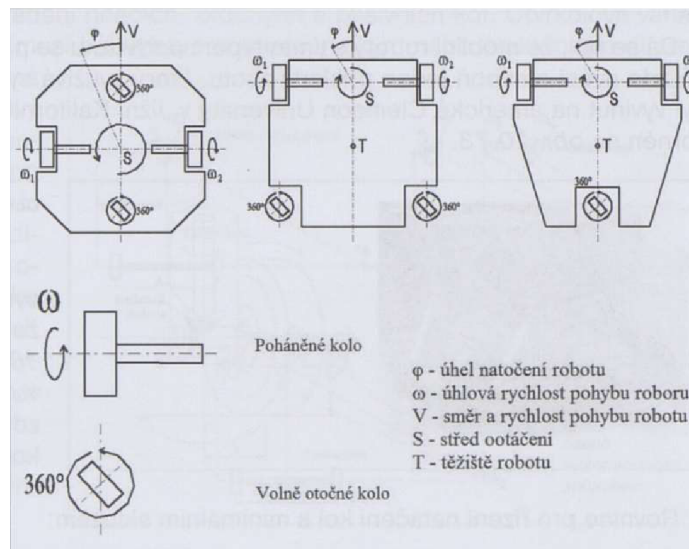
φ
V
$\omega_1$
$\omega_2$
S
360°
360°
$\omega_1$
$\omega_2$

φ
V
$\omega_1$
$\omega_2$
S
T
360°
360°

φ
V
$\omega_1$
S
T
360°

ω

Poháněné kolo

φ - úhel natočení robotu
ω - úhlová rychlost pohybu roboru
V - směr a rychlost pohybu robotu
S - střed ootáčení
T - těžiště robotu

360°

Volně otočné kolo